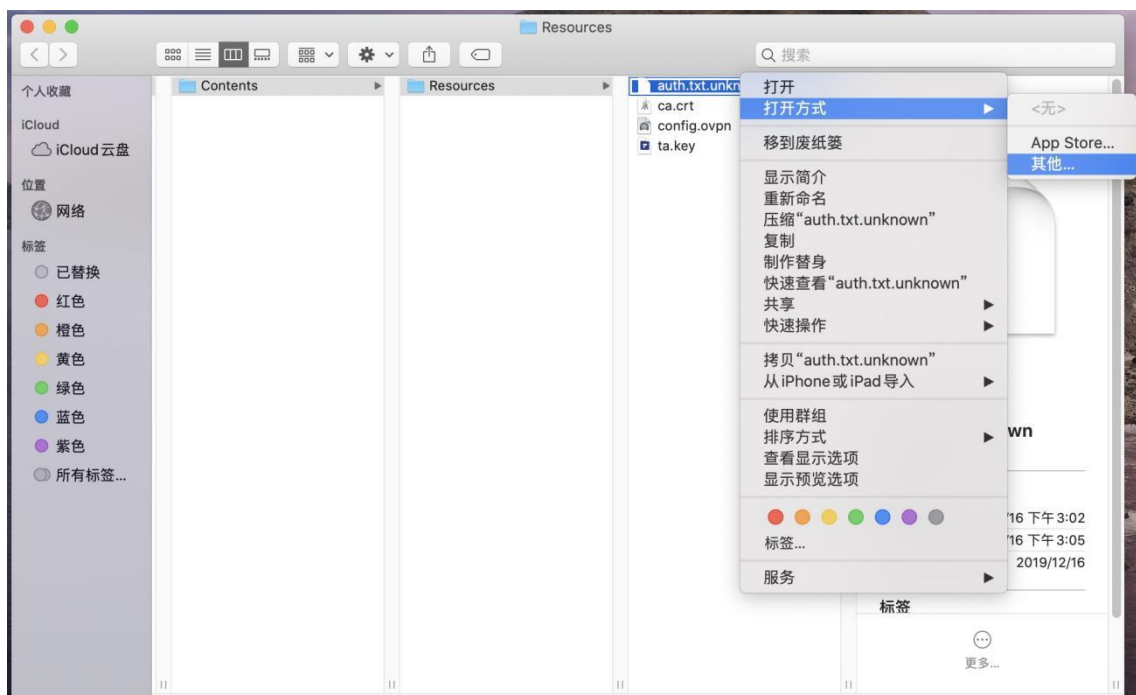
Resources

搜索

个人收藏

iCloud

iCloud云盘

位置

网络

标签

已替换

红色

橙色

黄色

绿色

蓝色

紫色

所有标签...

Contents

Resources

auth.txt.unkn

ca.crt

config.ovpn

ta.key

打开

打开方式

移到废纸篓

显示简介

重新命名

压缩“auth.txt.unknown”

复制

制作替身

快速查看“auth.txt.unknown”

共享

快速操作

拷贝“auth.txt.unknown”

从iPhone或iPad导入

使用群组

排序方式

查看显示选项

显示预览选项

标签...

服务

<无>

App Store...

其他...

wn

16 下午3:02

16 下午3:05

2019/12/16

标签

更多...